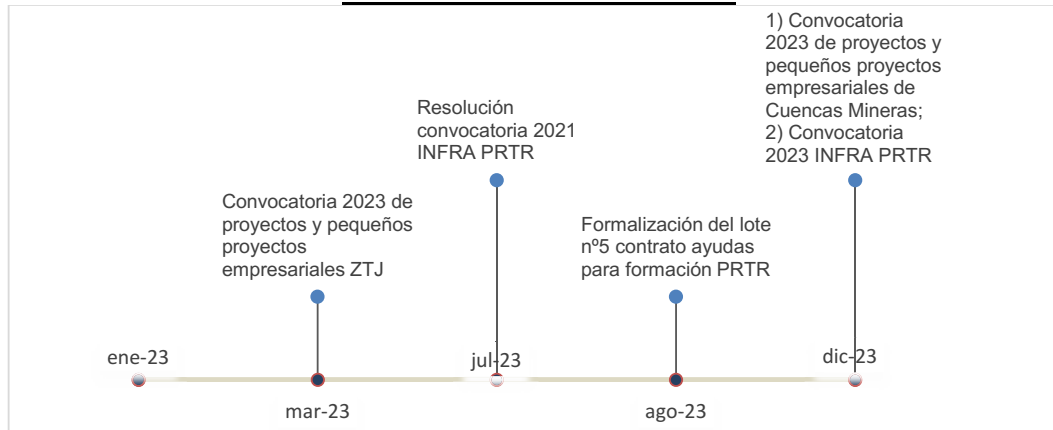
1) Convocatoria 2023 de proyectos y pequeños proyectos empresariales de Cuencas Mineras;
2) Convocatoria 2023 INFRA PRTR

Resolución convocatoria 2021 INFRA PRTR

Convocatoria 2023 de proyectos y pequeños proyectos empresariales ZTJ

Formalización del lote nº5 contrato ayudas para formación PRTR

ene-23

jul-23

dic-23

mar-23

ago-23